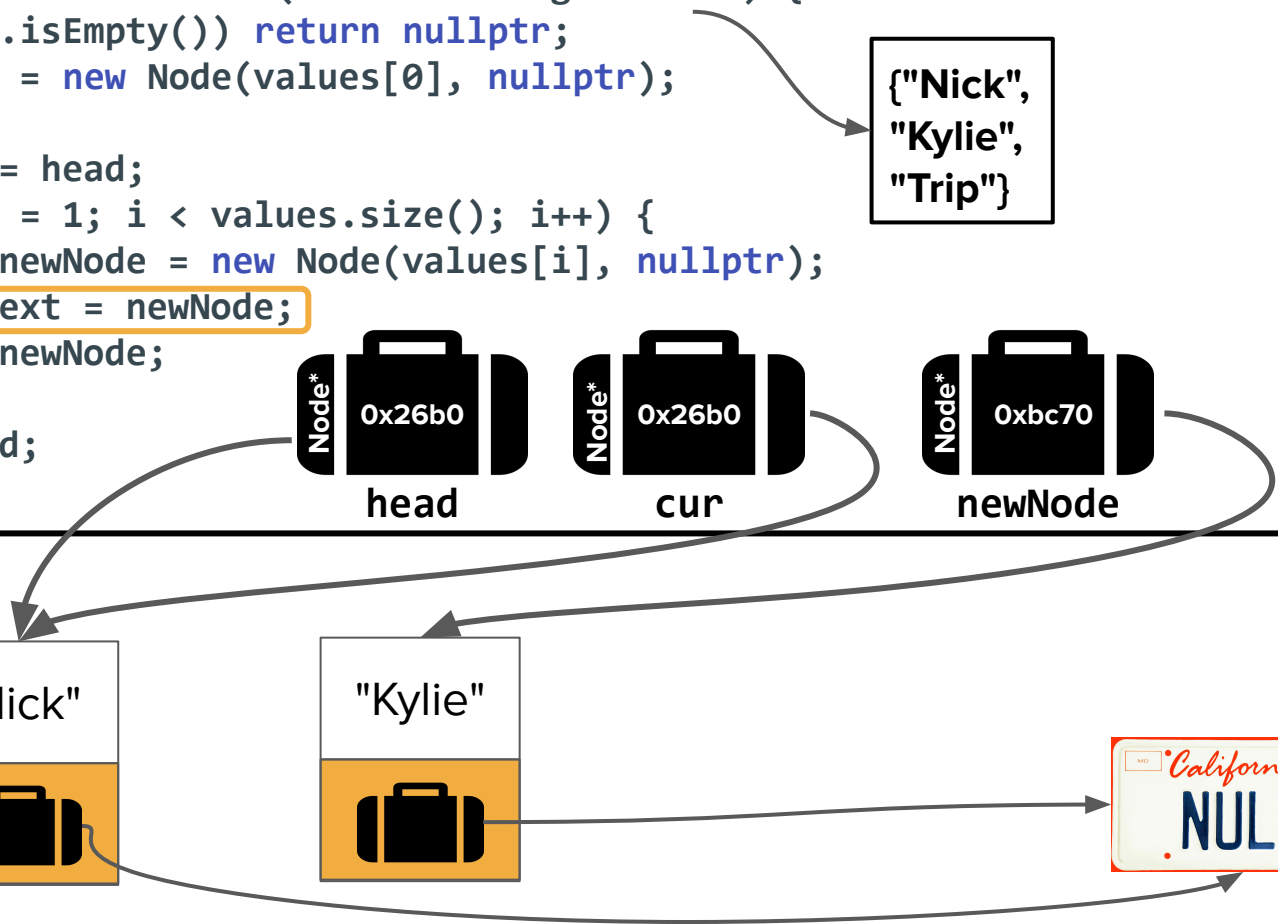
.isEmpty()) return nullptr;
= new Node(values[0], nullptr);

= head;
= 1; i < values.size(); i++) {
newNode = new Node(values[i], nullptr);
ext = newNode;
newNode;

d;

{"Nick", "Kylie", "Trip"}

Node* 0x26b0
head

Node* 0x26b0
cur

Node* 0xbc70
newNode

lick"

"Kylie"

MO
Californ
NUL